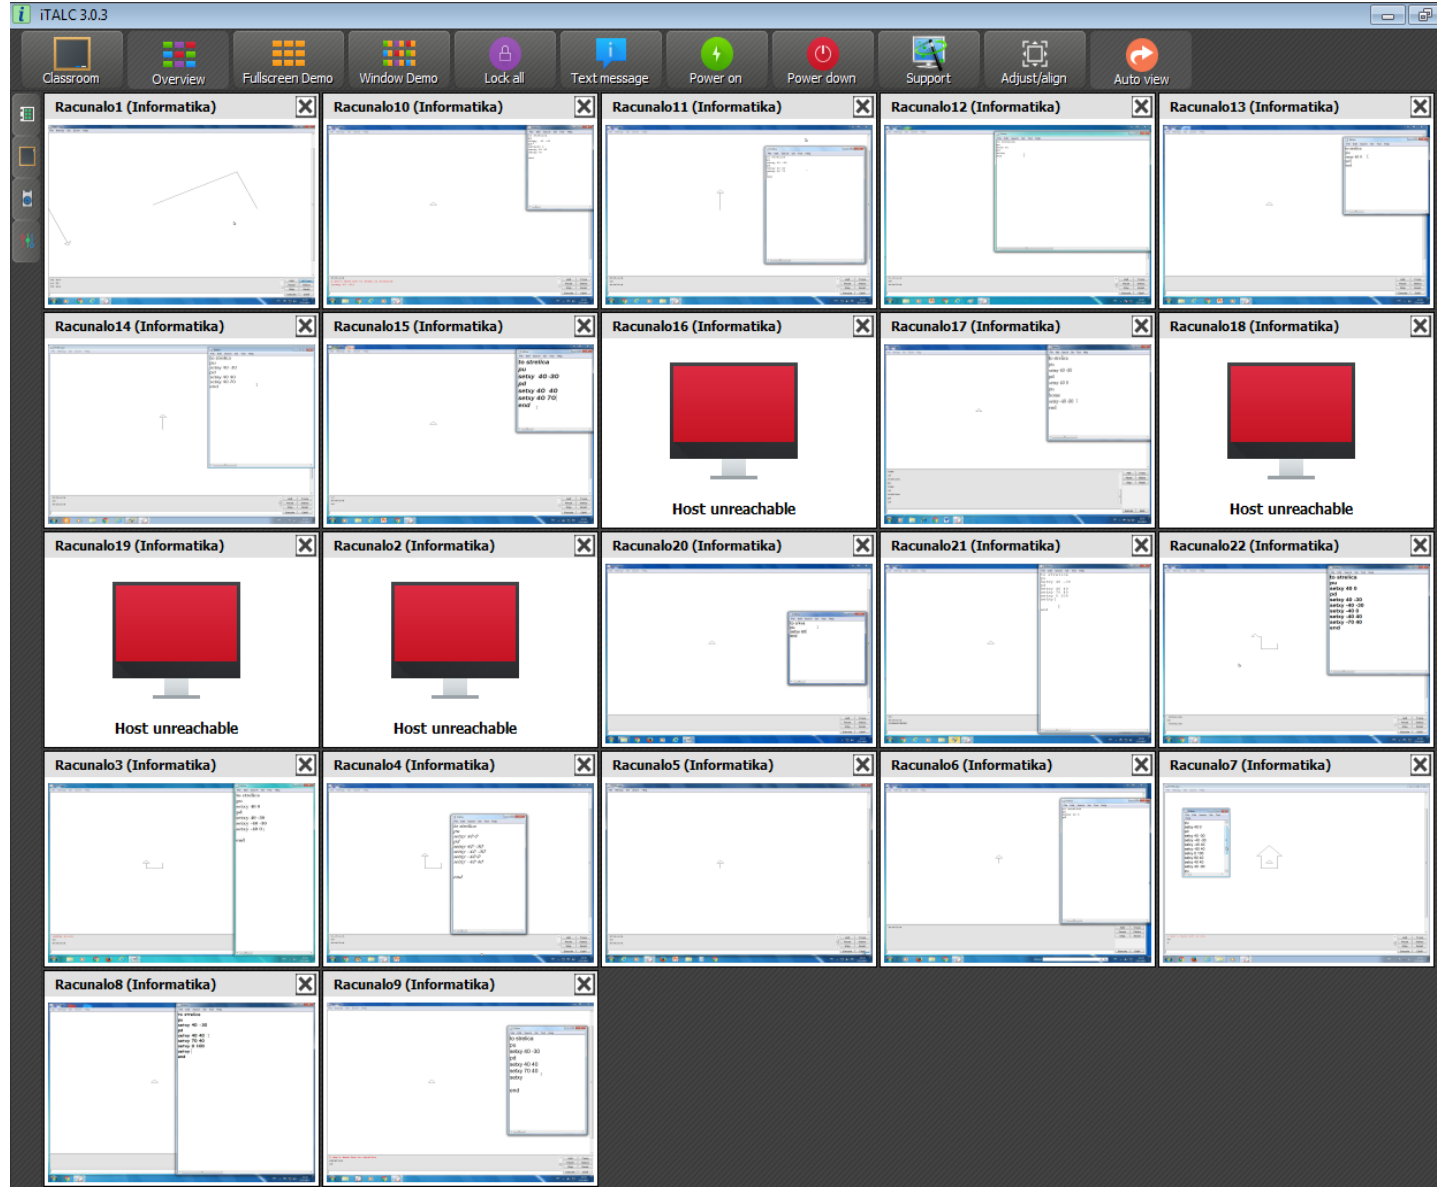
iTALC 3.0.3

Classroom
Overview
Fullscreen Demo
Window Demo
Lock all
Text message
Power on
Power down
Support
Adjust/align
Auto view

Racunalo1 (Informatika)
Racunalo10 (Informatika)
Racunalo11 (Informatika)
Racunalo12 (Informatika)
Racunalo13 (Informatika)

Racunalo14 (Informatika)
Racunalo15 (Informatika)
Racunalo16 (Informatika)
Host unreachable
Racunalo17 (Informatika)
Racunalo18 (Informatika)
Host unreachable

Racunalo19 (Informatika)
Host unreachable
Racunalo2 (Informatika)
Host unreachable
Racunalo20 (Informatika)
Racunalo21 (Informatika)
Racunalo22 (Informatika)

Racunalo3 (Informatika)
Racunalo4 (Informatika)
Racunalo5 (Informatika)
Racunalo6 (Informatika)
Racunalo7 (Informatika)

Racunalo8 (Informatika)
Racunalo9 (Informatika)